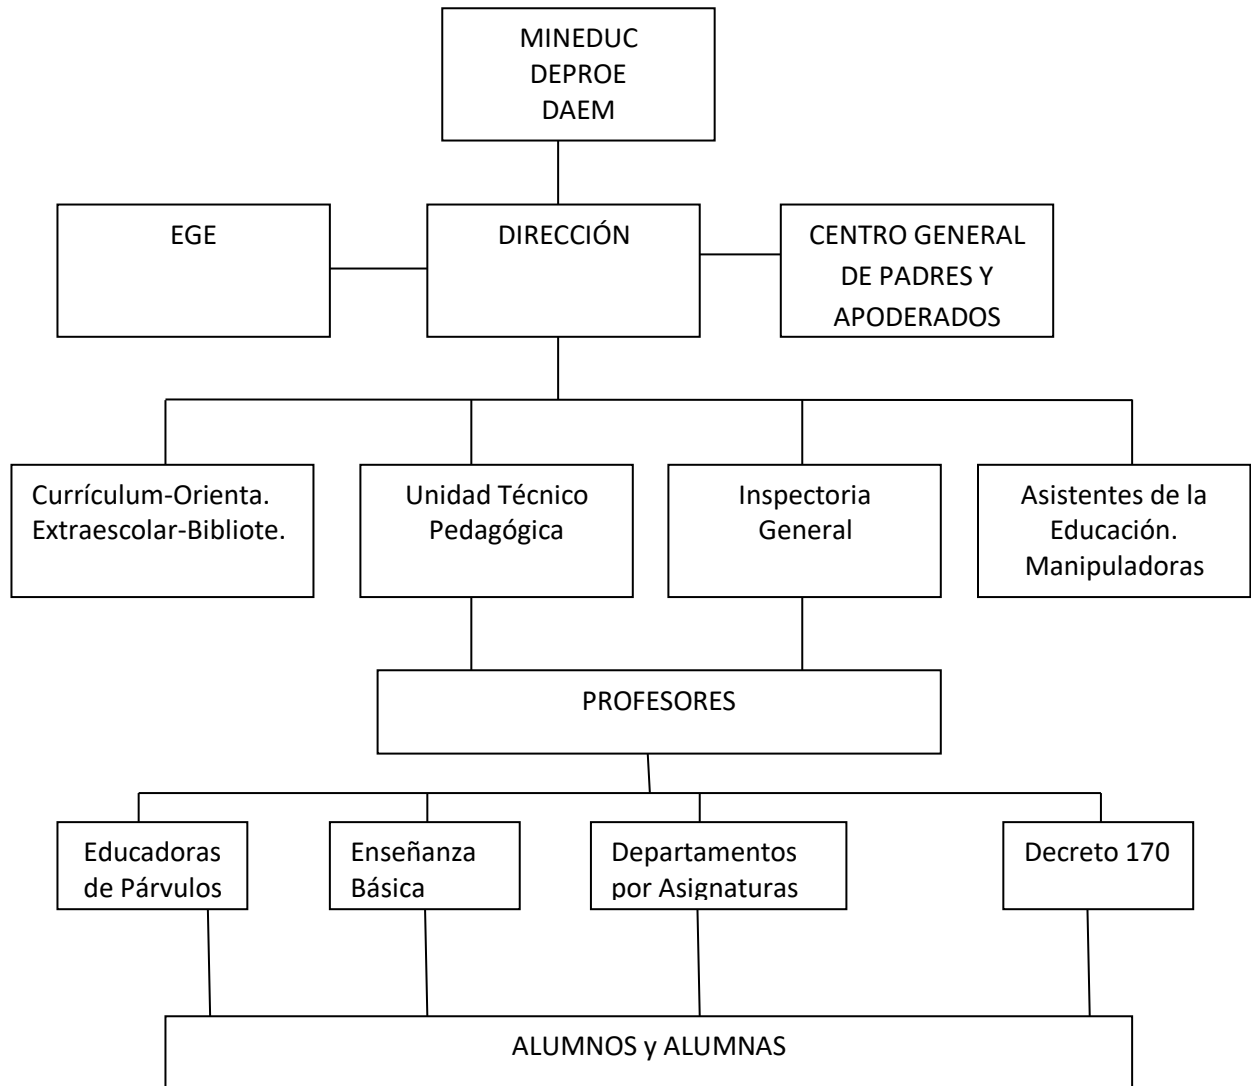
MINEDUC
DEPROE
DAEM

EGE

DIRECCIÓN

CENTRO GENERAL DE PADRES Y APODERADOS

Currículum-Orienta. Extraescolar-Bibliote.

Unidad Técnico Pedagógica

Inspectoria General

Asistentes de la Educación. Manipuladoras

PROFESORES

Educadoras de Párvulos

Enseñanza Básica

Departamentos por Asignaturas

Decreto 170

ALUMNOS y ALUMNAS